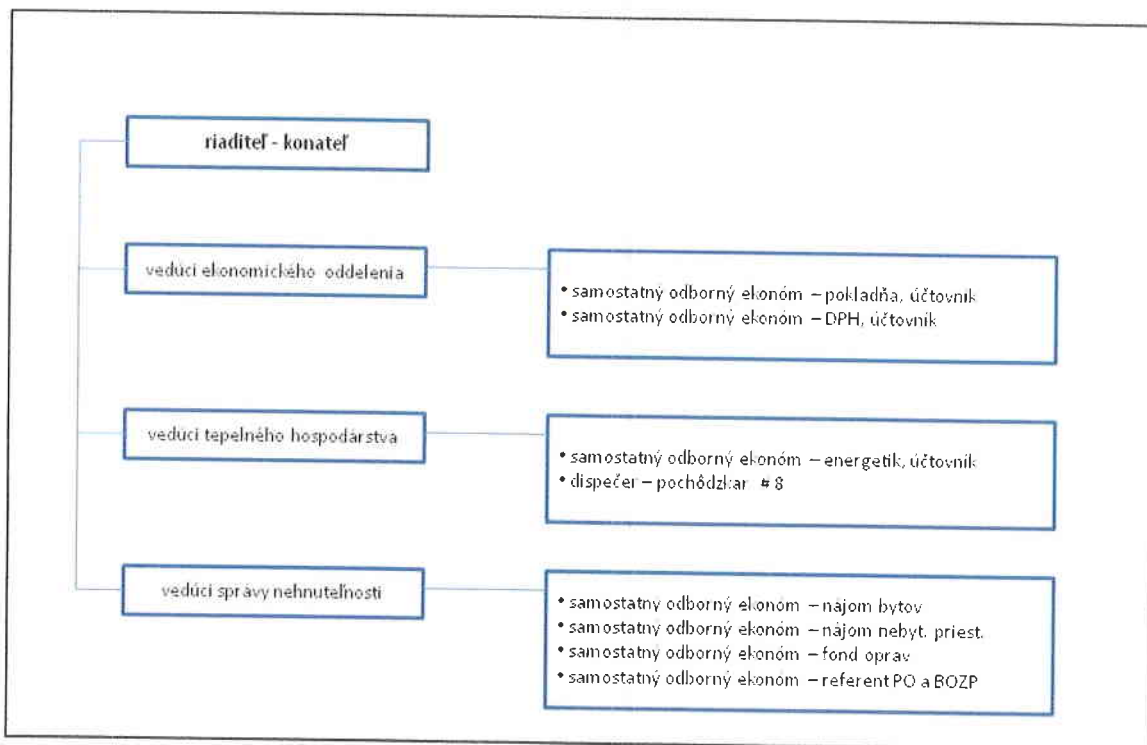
riaditeľ - konateľ

vedúci ekonomického oddelenia

• samostatný odborný ekonóm – pokladňa, účtovník
• samostatný odborný ekonóm – DPH, účtovník

vedúci tepelného hospodárstva

• samostatný odborný ekonóm – energetik, účtovník
• dispečer – pochôdzkar # 8

vedúci správy nehnuteľnosti

• samostatný odborný ekonóm – nájom bytov
• samostatný odborný ekonóm – nájom nebyt. priest.
• samostatný odborný ekonóm – fond opráv
• samostatný odborný ekonóm – referent PO a BOZP